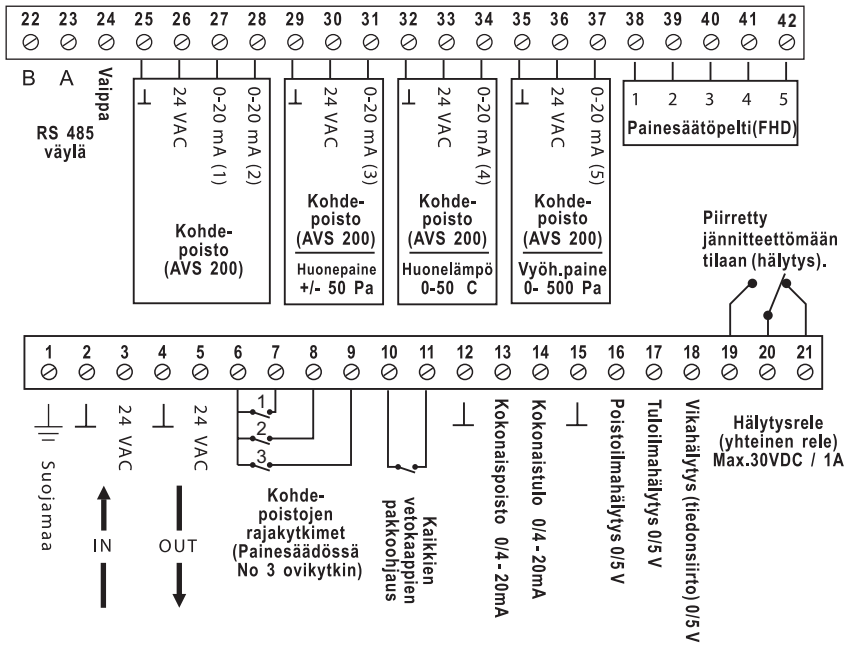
22 23 24 25 26 27 28 29 30 31 32 33 34 35 36 37 38 39 40 41 42

B A Vaippa

RS 485 väylä

⊥ 24 VAC 0-20 mA (1) 0-20 mA (2)

Kohde-poisto (AVS 200)

⊥ 24 VAC 0-20 mA (3)

Kohde-poisto (AVS 200)

Huonepaine +/- 50 Pa

⊥ 24 VAC 0-20 mA (4)

Kohde-poisto (AVS 200)

Huonelämpö 0-50 C

⊥ 24 VAC 0-20 mA (5)

Kohde-poisto (AVS 200)

Vyöh.paine 0- 500 Pa

1 2 3 4 5

Painesäätöpelti(FHD)

Piirretty jännitteettömään tilaan (hälytys).

1 2 3 4 5 6 7 8 9 10 11 12 13 14 15 16 17 18 19 20 21

Suojamaa

⊥ 24 VAC

IN

⊥ 24 VAC

OUT

1
2
3

Kohde-poistojen rajakytkimet (Painesäädössä No 3 ovikytkin)

Kaikkien vetokaappien pakkoohjaus

⊥

Kokonaispoisto 0/4 - 20mA

Kokonaistulo 0/4 - 20mA

⊥

Poistoilmahälytys 0/5V

Tuloilmahälytys 0/5V

Vikahälytys (tiedonsiirto) 0/5V

Hälytysrele (yhteinen rele) Max.30VDC / 1A